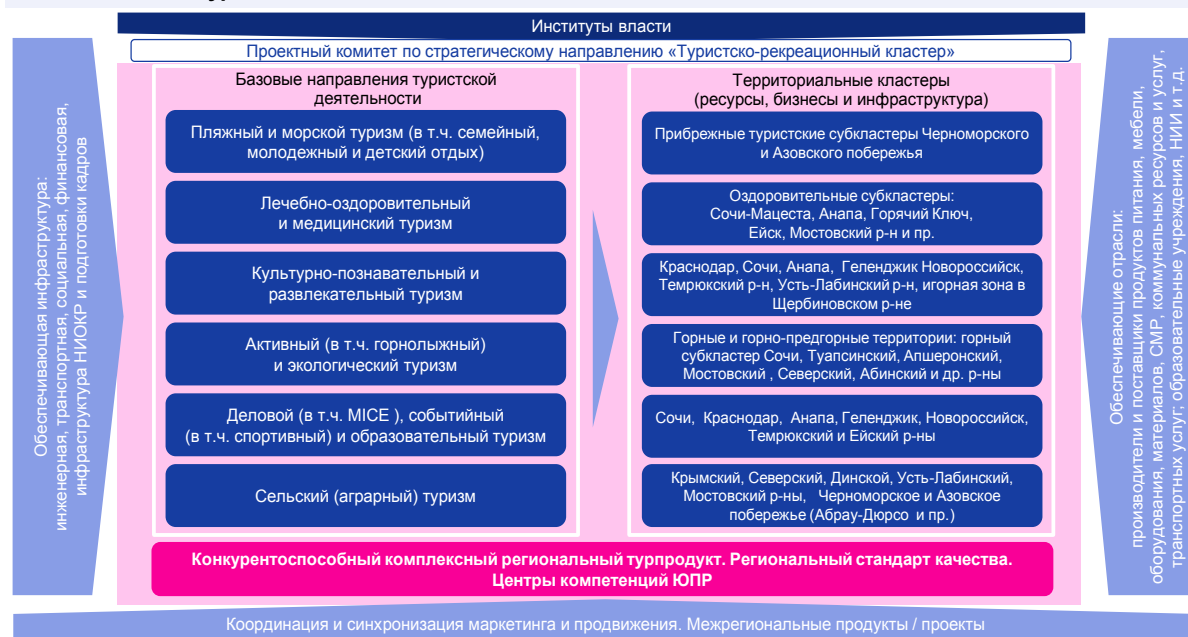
Институты власти

Проектный комитет по стратегическому направлению «Туристско-рекреационный кластер»

Обеспечивающая инфраструктура: инженерная, транспортная, социальная, финансовая, инфраструктура НИОКР и подготовки кадров

Базовые направления туристской деятельности

Пляжный и морской туризм (в т.ч. семейный, молодежный и детский отдых)

Лечебно-оздоровительный и медицинский туризм

Культурно-познавательный и развлекательный туризм

Активный (в т.ч. горнолыжный) и экологический туризм

Деловой (в т.ч. MICE ), событийный (в т.ч. спортивный) и образовательный туризм

Сельский (аграрный) туризм

Территориальные кластеры (ресурсы, бизнесы и инфраструктура)

Прибрежные туристские субкластеры Черноморского и Азовского побережья

Оздоровительные субкластеры: Сочи-Мацеста, Анапа, Горячий Ключ, Ейск, Мостовский р-н и пр.

Краснодар, Сочи, Анапа, Геленджик Новороссийск, Темрюкский р-н, Усть-Лабинский р-н, игорная зона в Щербиновском р-не

Горные и горно-предгорные территории: горный субкластер Сочи, Туапсинский, Апшеронский, Мостовский , Северский, Абинский и др. р-ны

Сочи, Краснодар, Анапа, Геленджик, Новороссийск, Темрюкский и Ейский р-ны

Крымский, Северский, Динской, Усть-Лабинский, Мостовский р-ны, Черноморское и Азовское побережье (Абрау-Дюрсо и пр.)

Обеспечивающие отрасли: производители и поставщики продуктов питания, мебели, оборудования, материалов, СМР, коммунальных ресурсов и услуг, транспортных услуг, образовательные учреждения, НИИ и т.д.

Конкурентоспособный комплексный региональный турпродукт. Региональный стандарт качества. Центры компетенций ЮПР

Координация и синхронизация маркетинга и продвижения. Межрегиональные продукты / проекты